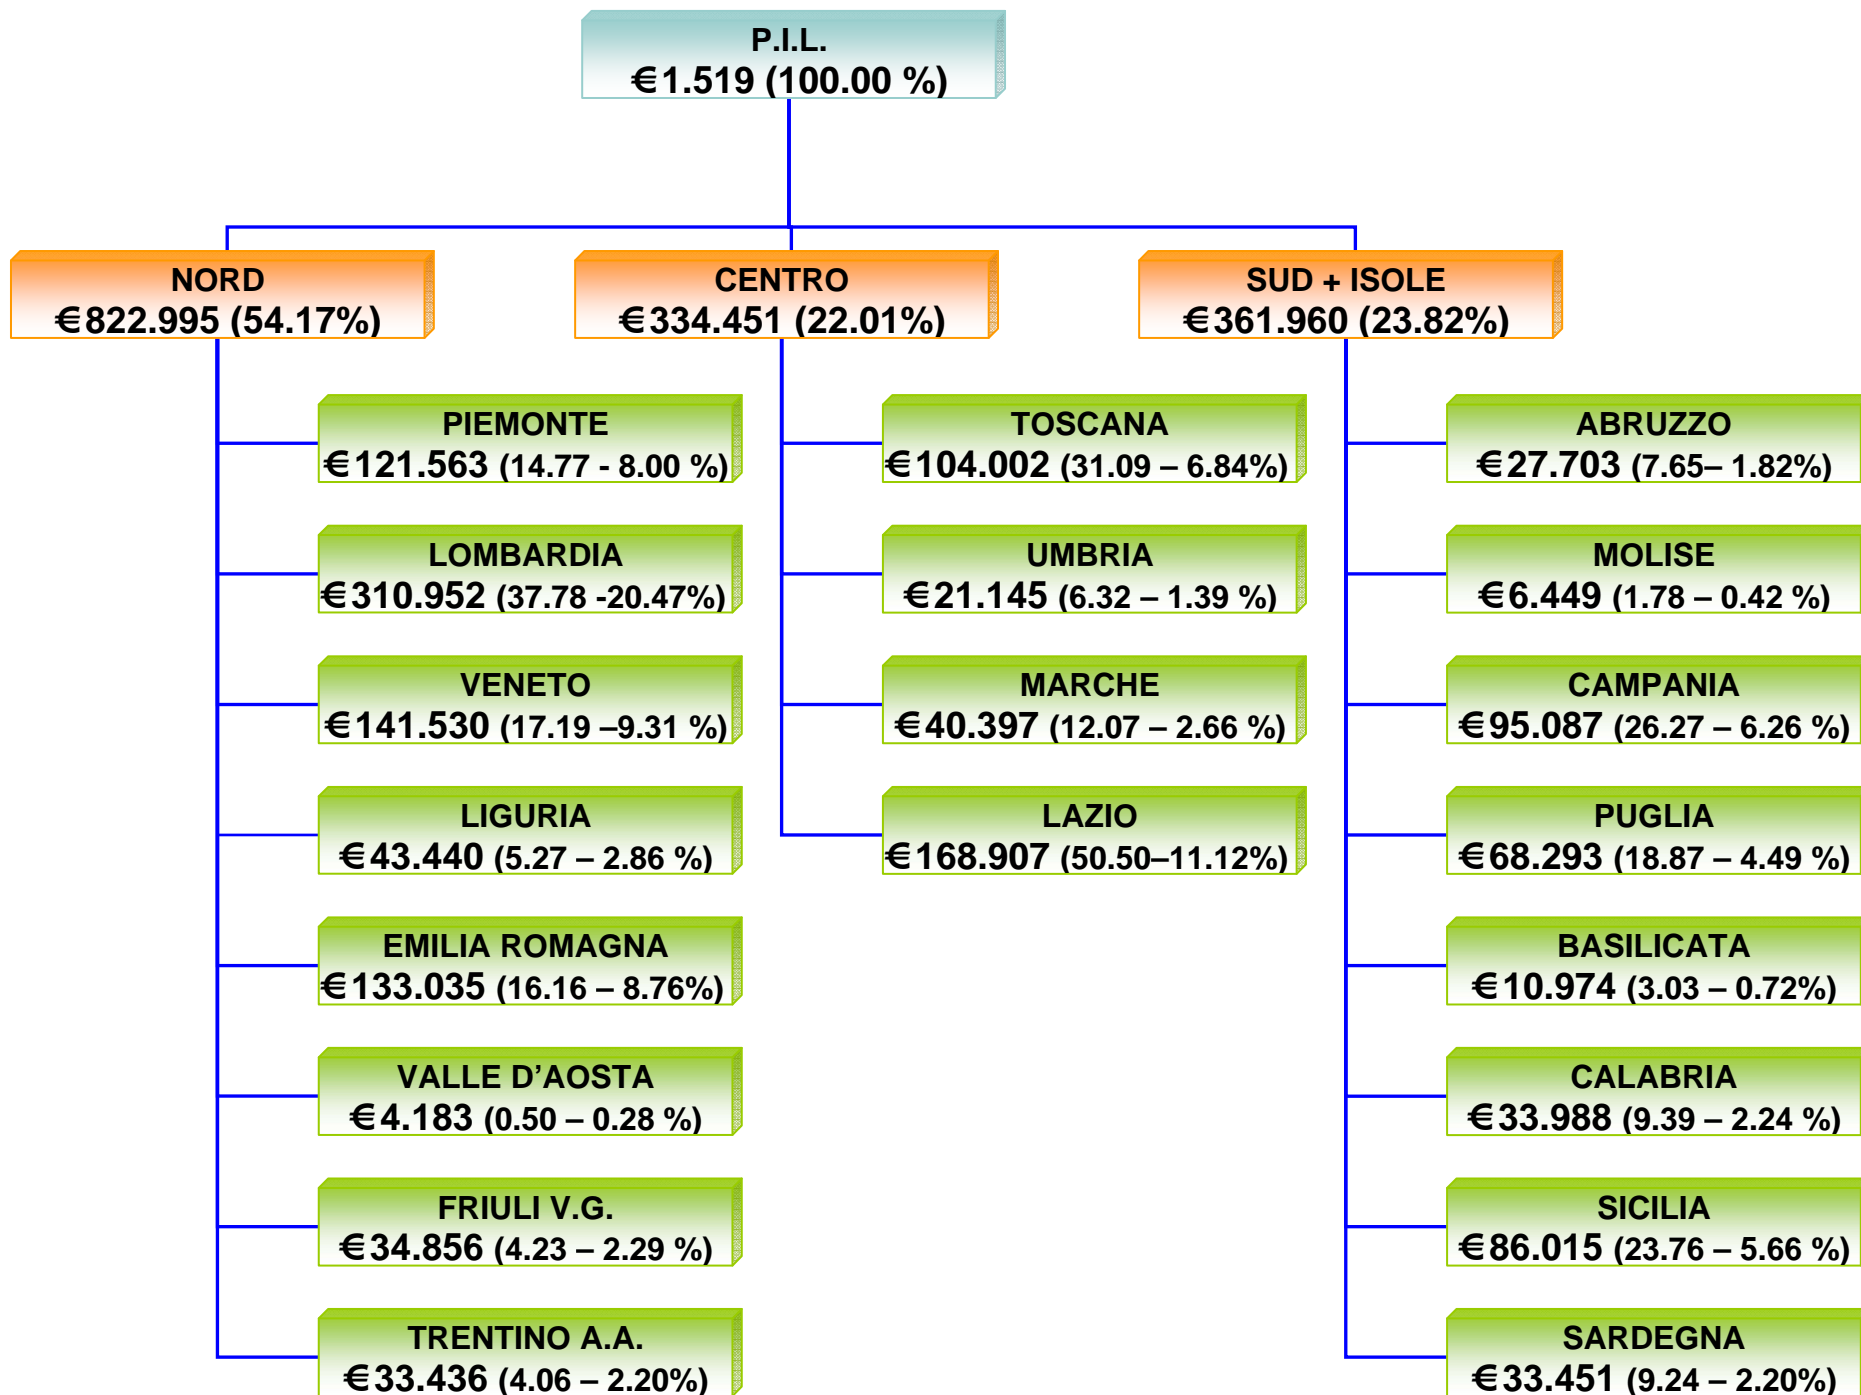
P.I.L.
€1.519 (100.00 %)

NORD
€822.995 (54.17%)

CENTRO
€334.451 (22.01%)

SUD + ISOLE
€361.960 (23.82%)

PIEMONTE
€121.563 (14.77 - 8.00 %)

LOMBARDIA
€310.952 (37.78 -20.47%)

VENETO
€141.530 (17.19 –9.31 %)

LIGURIA
€43.440 (5.27 – 2.86 %)

EMILIA ROMAGNA
€133.035 (16.16 – 8.76%)

VALLE D'AOSTA
€4.183 (0.50 – 0.28 %)

FRIULI V.G.
€34.856 (4.23 – 2.29 %)

TRENTINO A.A.
€33.436 (4.06 – 2.20%)

TOSCANA
€104.002 (31.09 – 6.84%)

UMBRIA
€21.145 (6.32 – 1.39 %)

MARCHE
€40.397 (12.07 – 2.66 %)

LAZIO
€168.907 (50.50–11.12%)

ABRUZZO
€27.703 (7.65– 1.82%)

MOLISE
€6.449 (1.78 – 0.42 %)

CAMPANIA
€95.087 (26.27 – 6.26 %)

PUGLIA
€68.293 (18.87 – 4.49 %)

BASILICATA
€10.974 (3.03 – 0.72%)

CALABRIA
€33.988 (9.39 – 2.24 %)

SICILIA
€86.015 (23.76 – 5.66 %)

SARDEGNA
€33.451 (9.24 – 2.20%)